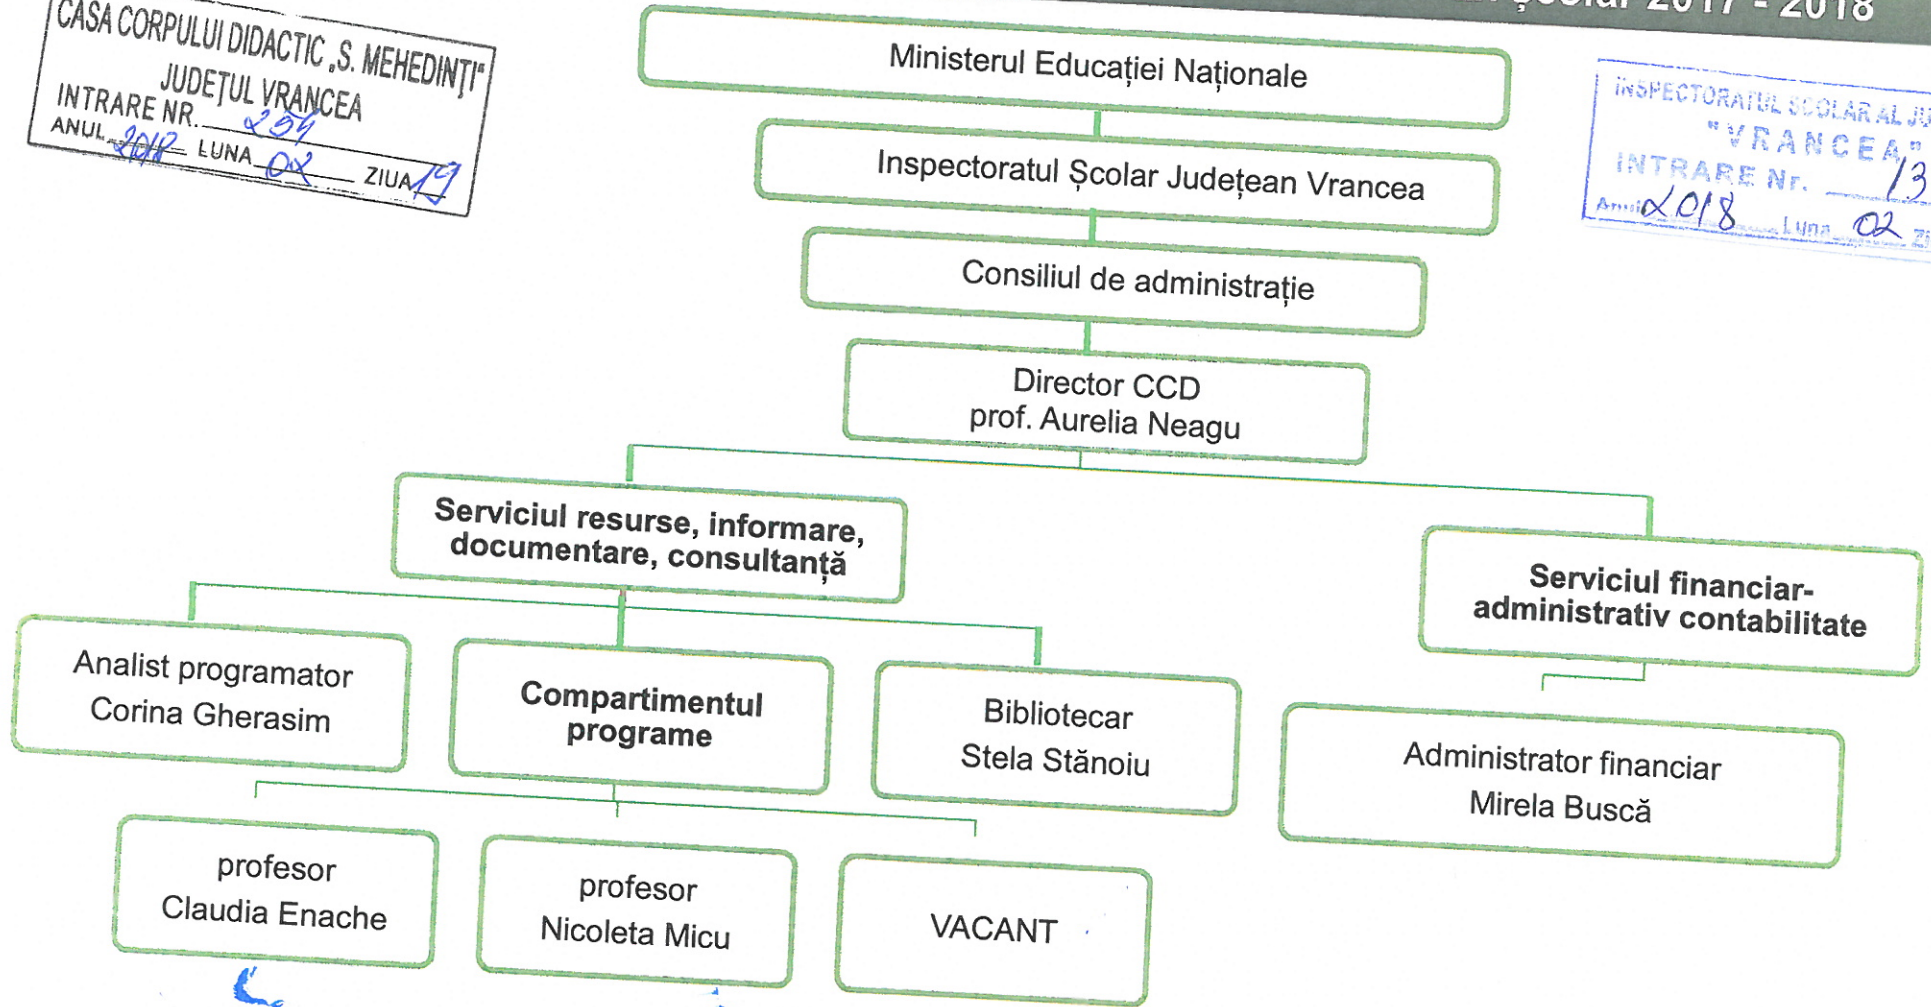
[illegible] școlar 2017 - 2018

CASA CORPULUI DIDACTIC „S. MEHEDINȚI"
JUDEȚUL VRANCEA
INTRARE NR. 254
ANUL 2018 LUNA 02 ZIUA 19

INSPECTORATUL ȘCOLAR AL JU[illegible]
"VRANCEA"
INTRARE Nr. 13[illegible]
Anul 2018 Luna 02 Zi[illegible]

Ministerul Educației Naționale

Inspectoratul Școlar Județean Vrancea

Consiliul de administrație

Director CCD
prof. Aurelia Neagu

Serviciul resurse, informare, documentare, consultanță

Serviciul financiar-administrativ contabilitate

Analist programator
Corina Gherasim

Compartimentul programe

Bibliotecar
Stela Stănoiu

Administrator financiar
Mirela Buscă

profesor
Claudia Enache

profesor
Nicoleta Micu

VACANT